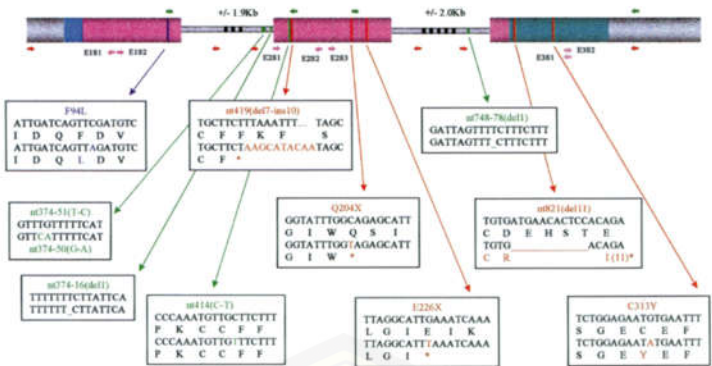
+/- 1.9Kb

+/- 2.0Kb

E1S1 E1S2

E2F1

E2S2 E2S3

E3S1 E3S2

F94L
ATTGATCAGTTCGATGTC
I D Q F D V
ATTGATCAGTTAGATGTC
I D Q L D V

nt419(del7-ins10)
TGCTTCTTTAAATTT... TAGC
C F F K F S
TGCTTCTAAGCATACAATAGC
C F *

nt748-78(del1)
GATTAGTTTTCTTTCTTT
GATTAGTTT_CTTTCTTT

nt374-51(T-C)
GTTTGTTTTTTCAT
GTTCATTTTTCAT
nt374-50(G-A)

Q204X
GGTATTTGGCAGAGCATT
G I W Q S I
GGTATTTGGTAGAGCATT
G I W *

nt821(del11)
TGTGATGAACACTCCACAGA
C D E H S T E
TGTG___________ACAGA
C R I (11)*

nt374-16(del1)
TTTTTTTCTTATTCA
TTTTTT_CTTATTCA

nt414(C-T)
CCCAAATGTTGCTTCTTT
P K C C F F
CCCAAATGTTGTTTCTTT
P K C C F F

L226X
TTAGGCATTGAAATCAAA
L G I E I K
TTAGGCATTTAAATCAAA
L G I *

C313Y
TCTGGAGAATGTGAATTT
S G E C E F
TCTGGAGAATATGAATTT
S G E Y E F